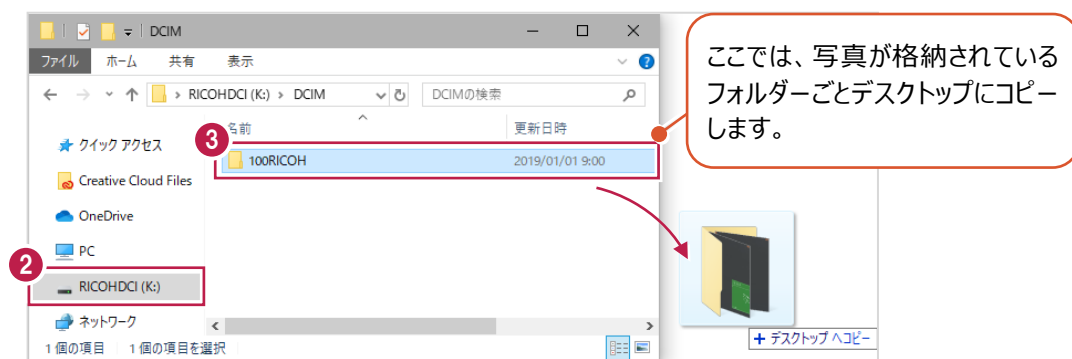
DCIM

ファイル　ホーム　共有　表示

← → ∨ ↑ RICOHDCI (K:) > DCIM

DCIMの検索

★ クイック アクセス
Creative Cloud Files
OneDrive
PC
RICOHDCI (K:)
ネットワーク

名前　更新日時

100RICOH　2019/01/01 9:00

1 個の項目　1 個の項目を選択

2

3

ここでは、写真が格納されているフォルダーごとデスクトップにコピーします。

+ デスクトップ へコピー